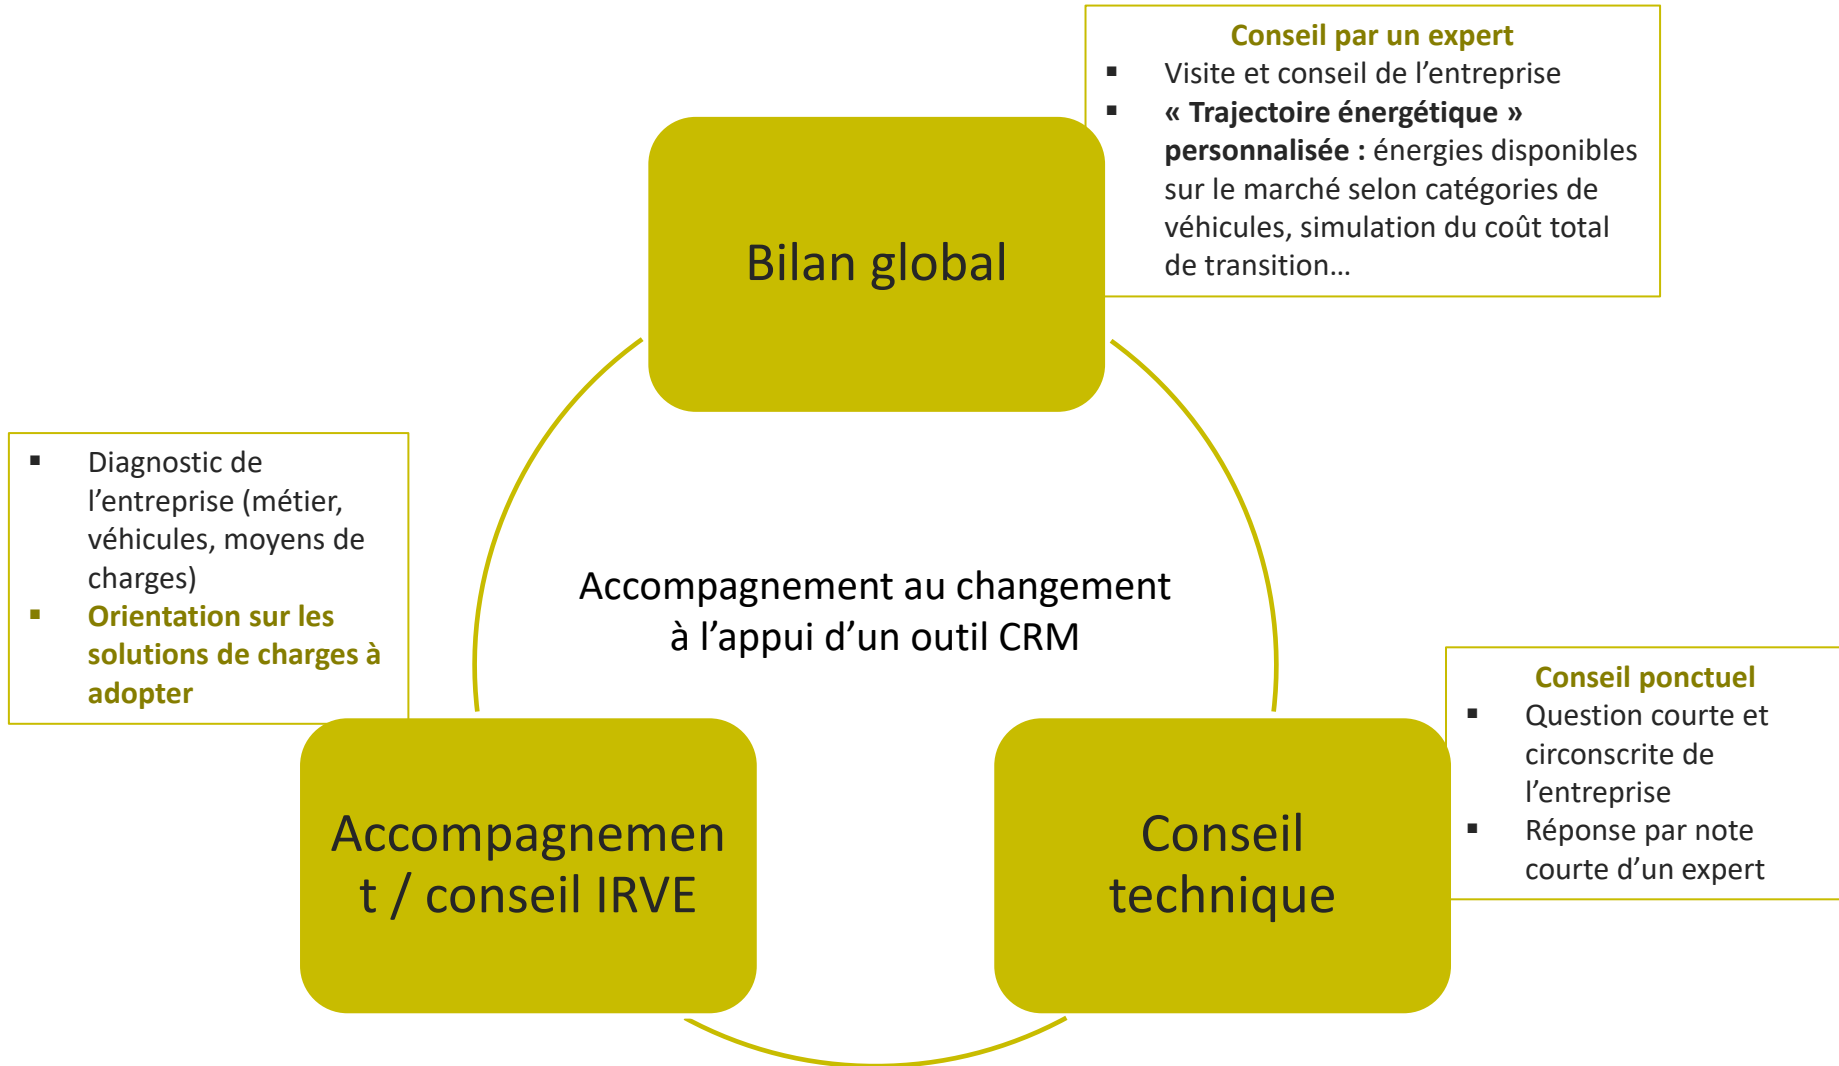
Conseil par un expert

- Visite et conseil de l’entreprise
- **« Trajectoire énergétique » personnalisée :** énergies disponibles sur le marché selon catégories de véhicules, simulation du coût total de transition…

Bilan global

- Diagnostic de l’entreprise (métier, véhicules, moyens de charges)
- **Orientation sur les solutions de charges à adopter**

Accompagnement au changement à l’appui d’un outil CRM

Conseil ponctuel

- Question courte et circonscrite de l’entreprise
- Réponse par note courte d’un expert

Accompagnement / conseil IRVE

Conseil technique